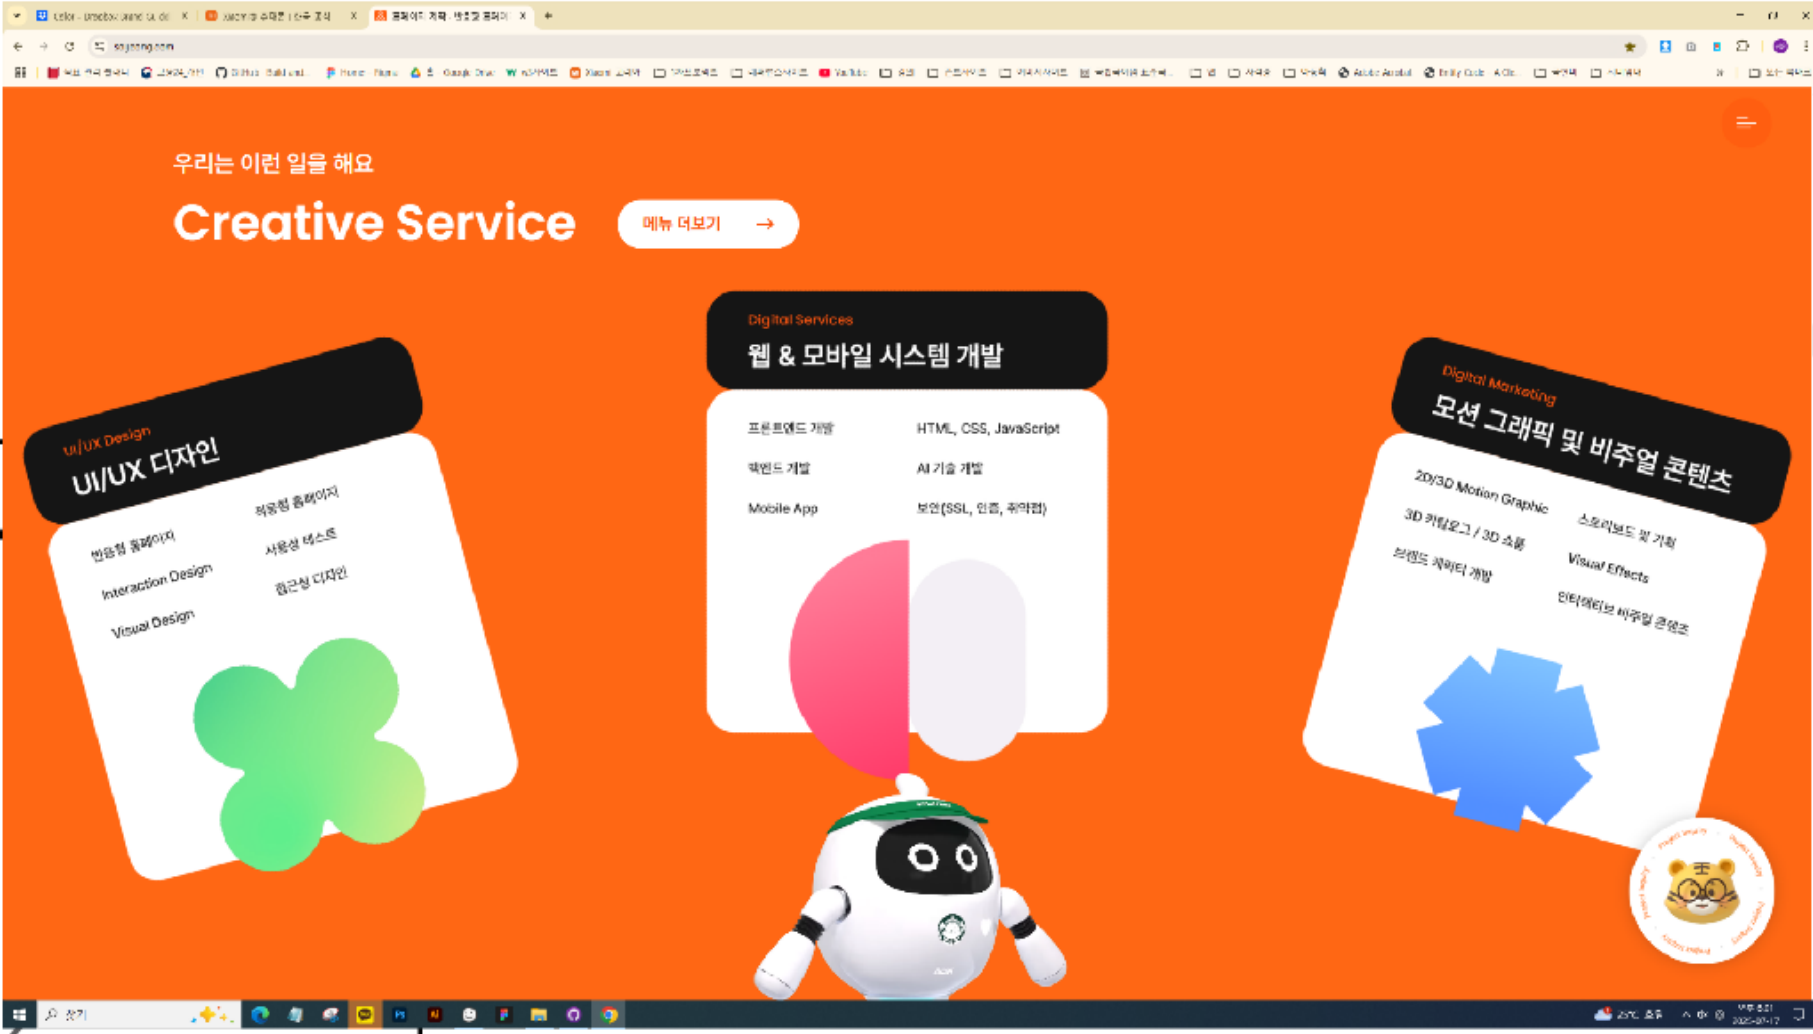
우리는 이런 일을 해요

Creative Service

메뉴 더보기 →

UI/UX Design
UI/UX 디자인

반응형 홈페이지
적응형 홈페이지
Interaction Design
사용성 테스트
Visual Design
접근성 디자인

Digital Services
웹 & 모바일 시스템 개발

프론트엔드 개발
HTML, CSS, JavaScript
백엔드 개발
AI 기술 개발
Mobile App
보안(SSL, 인증, 취약점)

Digital Marketing
모션 그래픽 및 비주얼 콘텐츠

2D/3D Motion Graphic
스토리보드 및 기획
3D 카탈로그 / 3D 쇼룸
Visual Effects
브랜드 캐릭터 개발
인터랙티브 비주얼 콘텐츠